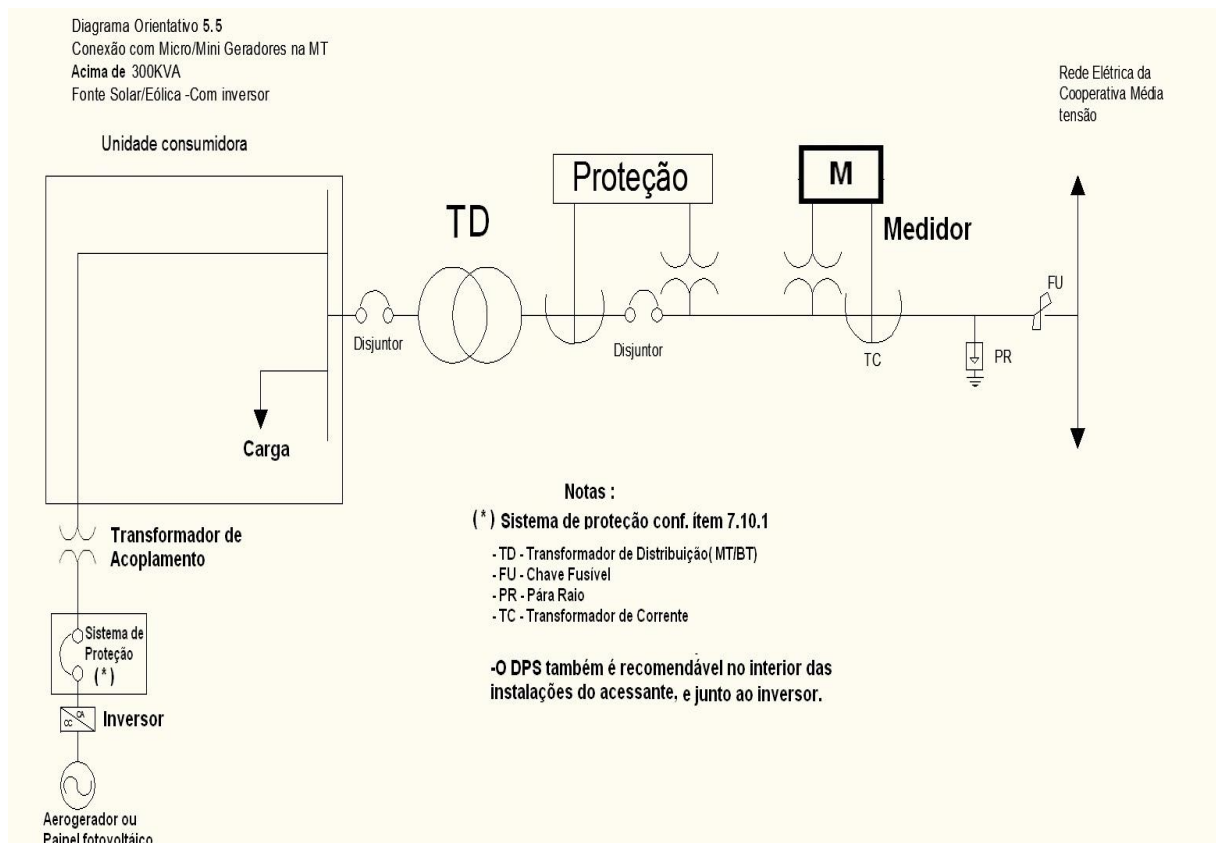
Diagrama Orientativo 5.5
Conexão com Micro/Mini Geradores na MT
Acima de 300KVA
Fonte Solar/Eólica -Com inversor

Rede Elétrica da Cooperativa Média tensão

Unidade consumidora

Proteção

M

TD

Medidor

FU

Disjuntor

Disjuntor

TC

PR

Carga

Notas :
(*) Sistema de proteção conf. ítem 7.10.1
- TD - Transformador de Distribuição( MT/BT)
- FU - Chave Fusível
- PR - Pára Raio
- TC - Transformador de Corrente

-O DPS também é recomendável no interior das instalações do acessante, e junto ao inversor.

Transformador de Acoplamento

Sistema de Proteção
(*)

CC CA

Inversor

Aerogerador ou Painel fotovoltáico